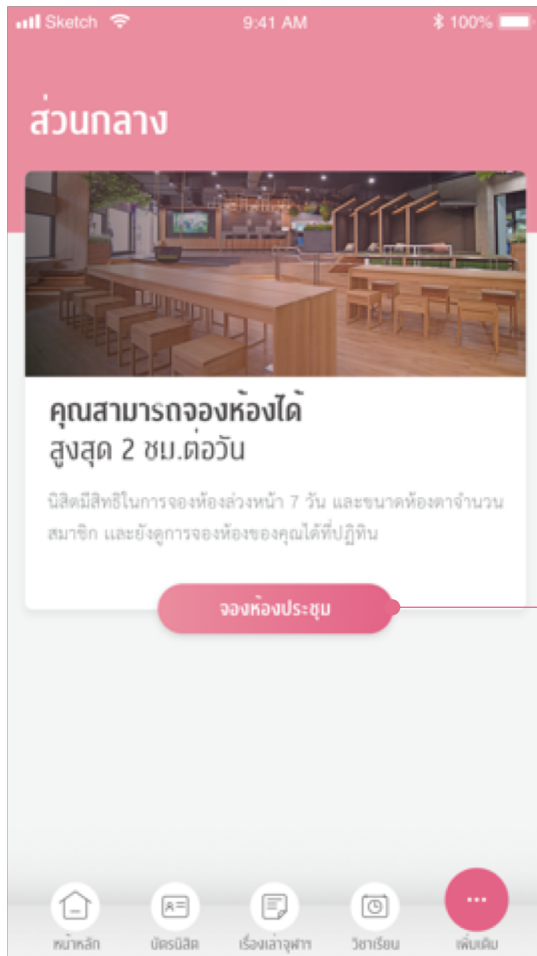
Sketch 9:41 AM 100%

ส่วนกลาง

คุณสามารถจองห้องได้
สูงสุด 2 ชม.ต่อวัน

นิสิตมีสิทธิในการจองห้องล่วงหน้า 7 วัน และขนาดห้องตามจำนวนสมาชิก และยังดูการจองห้องของคุณได้ที่ปฏิทิน

จองห้องประชุม

หน้าหลัก
บัตรนิสิต
เรื่องเล่าจุฬาฯ
วิชาเรียน
เพิ่มเติม